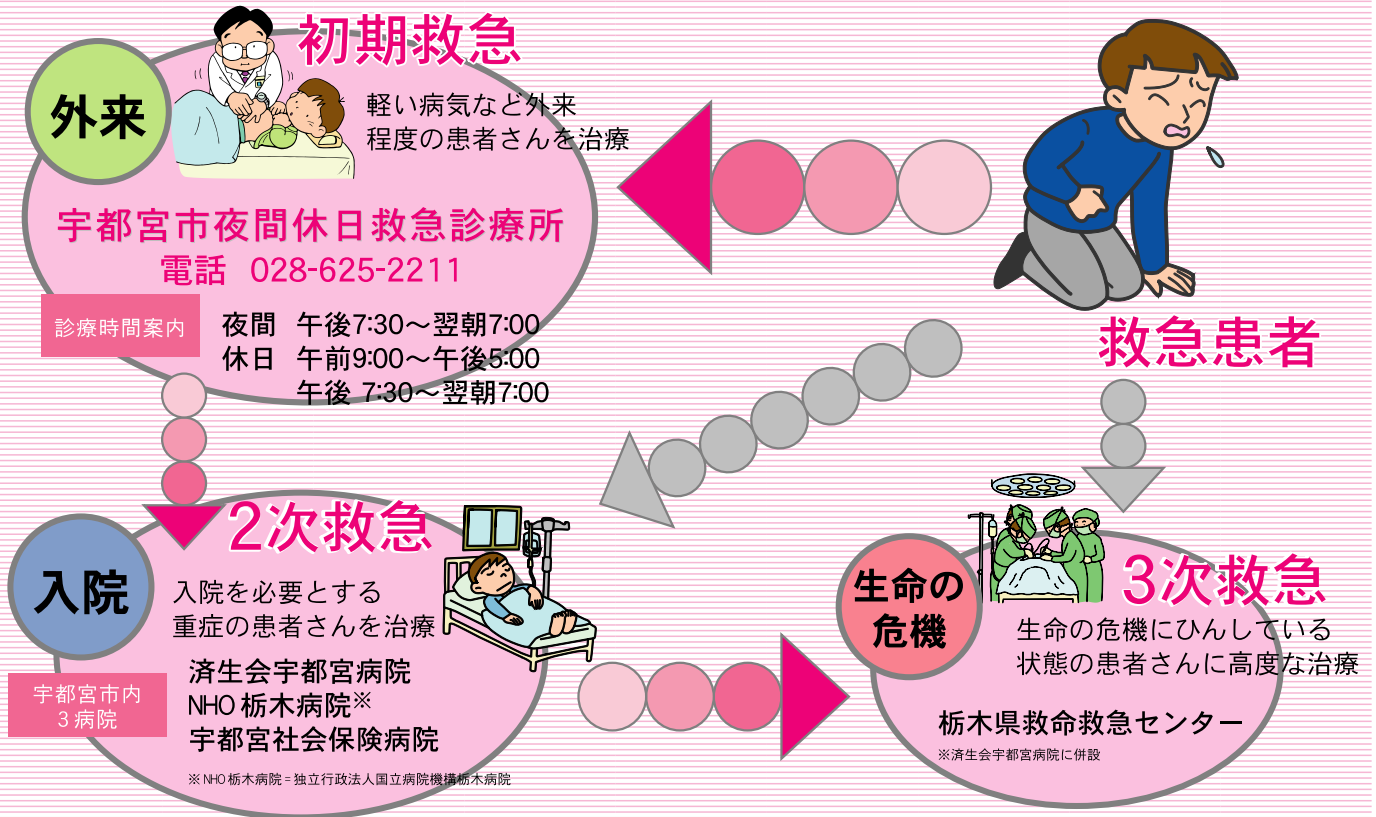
外来

初期救急

軽い病気など外来程度の患者さんを治療

宇都宮市夜間休日救急診療所
電話 028-625-2211

診療時間案内

夜間 午後7:30～翌朝7:00
休日 午前9:00～午後5:00
午後 7:30～翌朝7:00

救急患者

入院

2次救急

入院を必要とする重症の患者さんを治療

宇都宮市内
3病院

済生会宇都宮病院
NHO 栃木病院※
宇都宮社会保険病院

※NHO 栃木病院＝独立行政法人国立病院機構栃木病院

生命の危機

3次救急

生命の危機にひんしている状態の患者さんに高度な治療

栃木県救命救急センター
※済生会宇都宮病院に併設